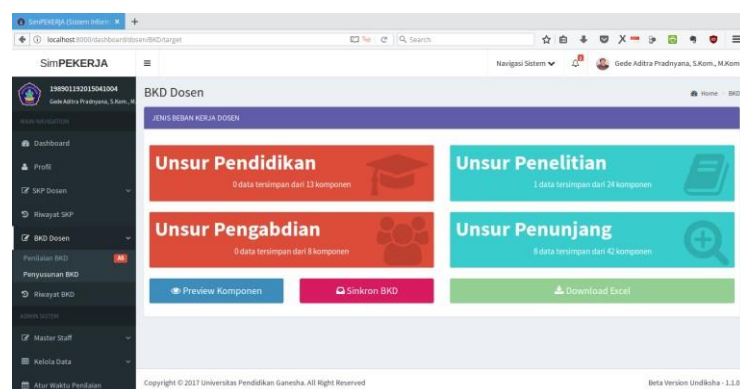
SimPEKERJA (Sistem Inform ×

localhost:8000/dashboard/dosen/BKD/target

Search

SimPEKERJA

≡

Navigasi Sistem

Gede Aditra Pradnyana, S.Kom., M.Kom

198901192015041004

Gede Aditra Pradnyana, S.Kom., M.

MAIN NAVIGATION

Dashboard

Profil

SKP Dosen

Riwayat SKP

BKD Dosen

Penilaian BKD

Penyusunan BKD

Riwayat BKD

ADMIN SISTEM

Master Staff

Kelola Data

Atur Waktu Penilaian

BKD Dosen

Home > BKD

JENIS BEBAN KERJA DOSEN

Unsur Pendidikan

0 data tersimpan dari 13 komponen

Unsur Penelitian

1 data tersimpan dari 24 komponen

Unsur Pengabdian

0 data tersimpan dari 8 komponen

Unsur Penunjang

8 data tersimpan dari 42 komponen

Preview Komponen

Sinkron BKD

Download Excel

Copyright © 2017 Universitas Pendidikan Ganesha. All Right Reserved

Beta Version Undiksha - 1.1.0